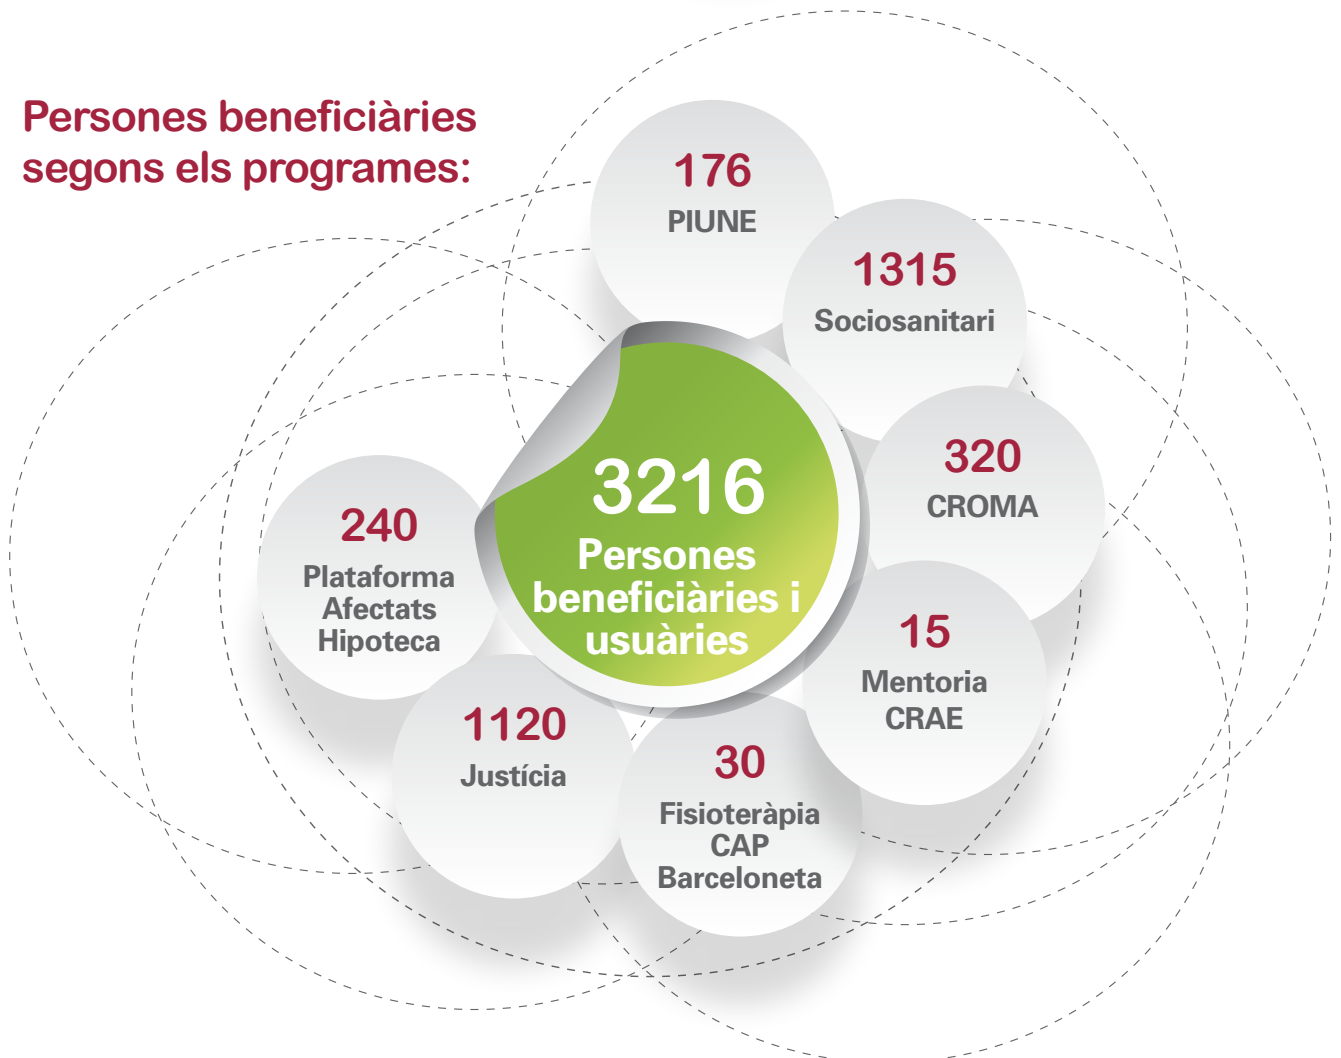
Persones beneficiàries segons els programes:

176
PIUNE

1315
Sociosanitari

320
CROMA

15
Mentoria CRAE

30
Fisioteràpia CAP Barceloneta

1120
Justícia

240
Plataforma Afectats Hipoteca

3216
Persones beneficiàries i usuàries